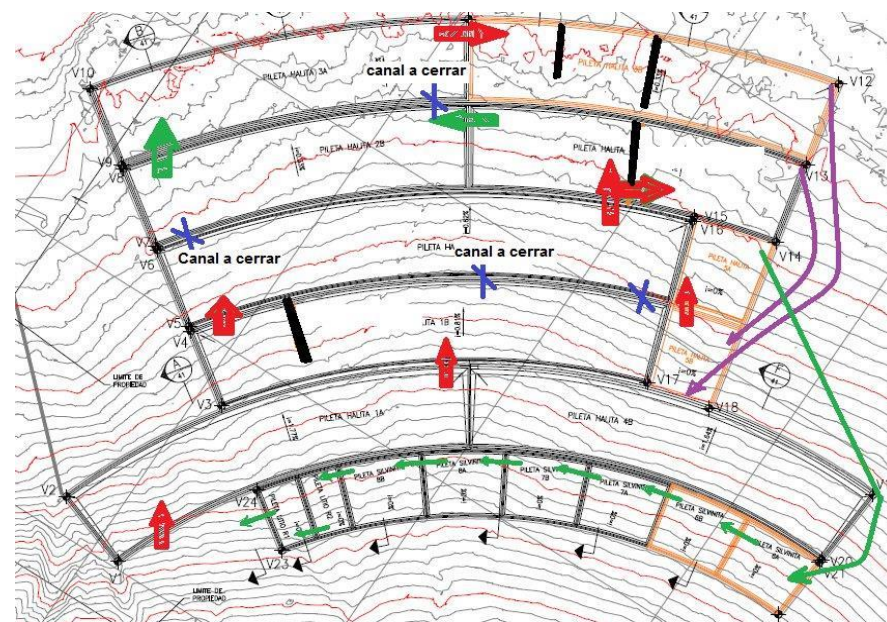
V10
V12
canal a cerrar
PILETA HALITA 3A
PILETA HALITA 2B
PILETA HALITA
V9
V8
V13
V15
V16
V7
V6
Canal a cerrar
PILETA HA
canal a cerrar
V14
V5
V4
ITA 1B
LIMITE DE PROPIEDAD
V3
V17
V18
PILETA HALITA 1A
PILETA HALITA 4B
V2
PILETA SILVINITA 8B
PILETA SILVINITA 8A
PILETA SILVINITA 7B
PILETA SILVINITA 7A
PILETA SILVINITA 6B
PILETA SILVINITA 6A
V24
V23
V1
V20
V21
LIMITE DE PROPIEDAD